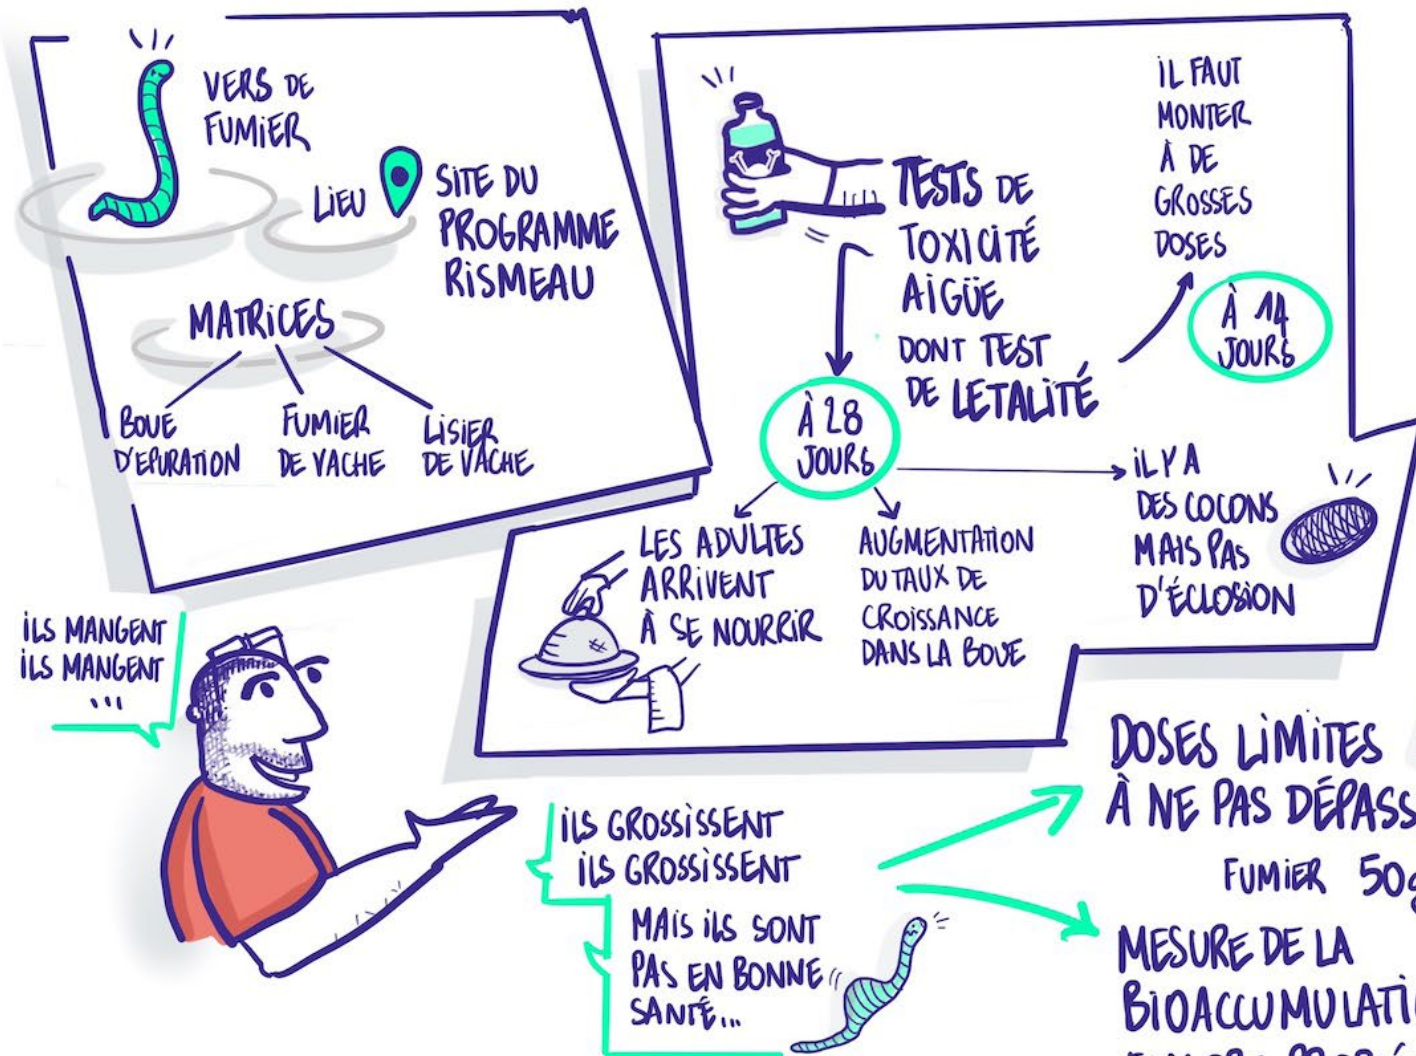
VERS DE FUMIER

LIEU

SITE DU PROGRAMME RISMEAU

MATRICES

BOUE D'EPURATION

FUMIER DE VACHE

LISIER DE VACHE

TESTS DE TOXICITÉ AIGÜE DONT TEST DE LETALITÉ

IL FAUT MONTER À DE GROSSES DOSES

À 14 JOURS

À 28 JOURS

IL Y A DES COCONS MAIS PAS D'ÉCLOSION

LES ADULTES ARRIVENT À SE NOURRIR

AUGMENTATION DU TAUX DE CROISSANCE DANS LA BOUE

ILS MANGENT ILS MANGENT ...

ILS GROSSISSENT ILS GROSSISSENT

MAIS ILS SONT PAS EN BONNE SANTÉ...

DOSES LIMITES À NE PAS DÉPASS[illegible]

FUMIER 50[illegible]

MESURE DE LA BIOACCUMULATI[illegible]